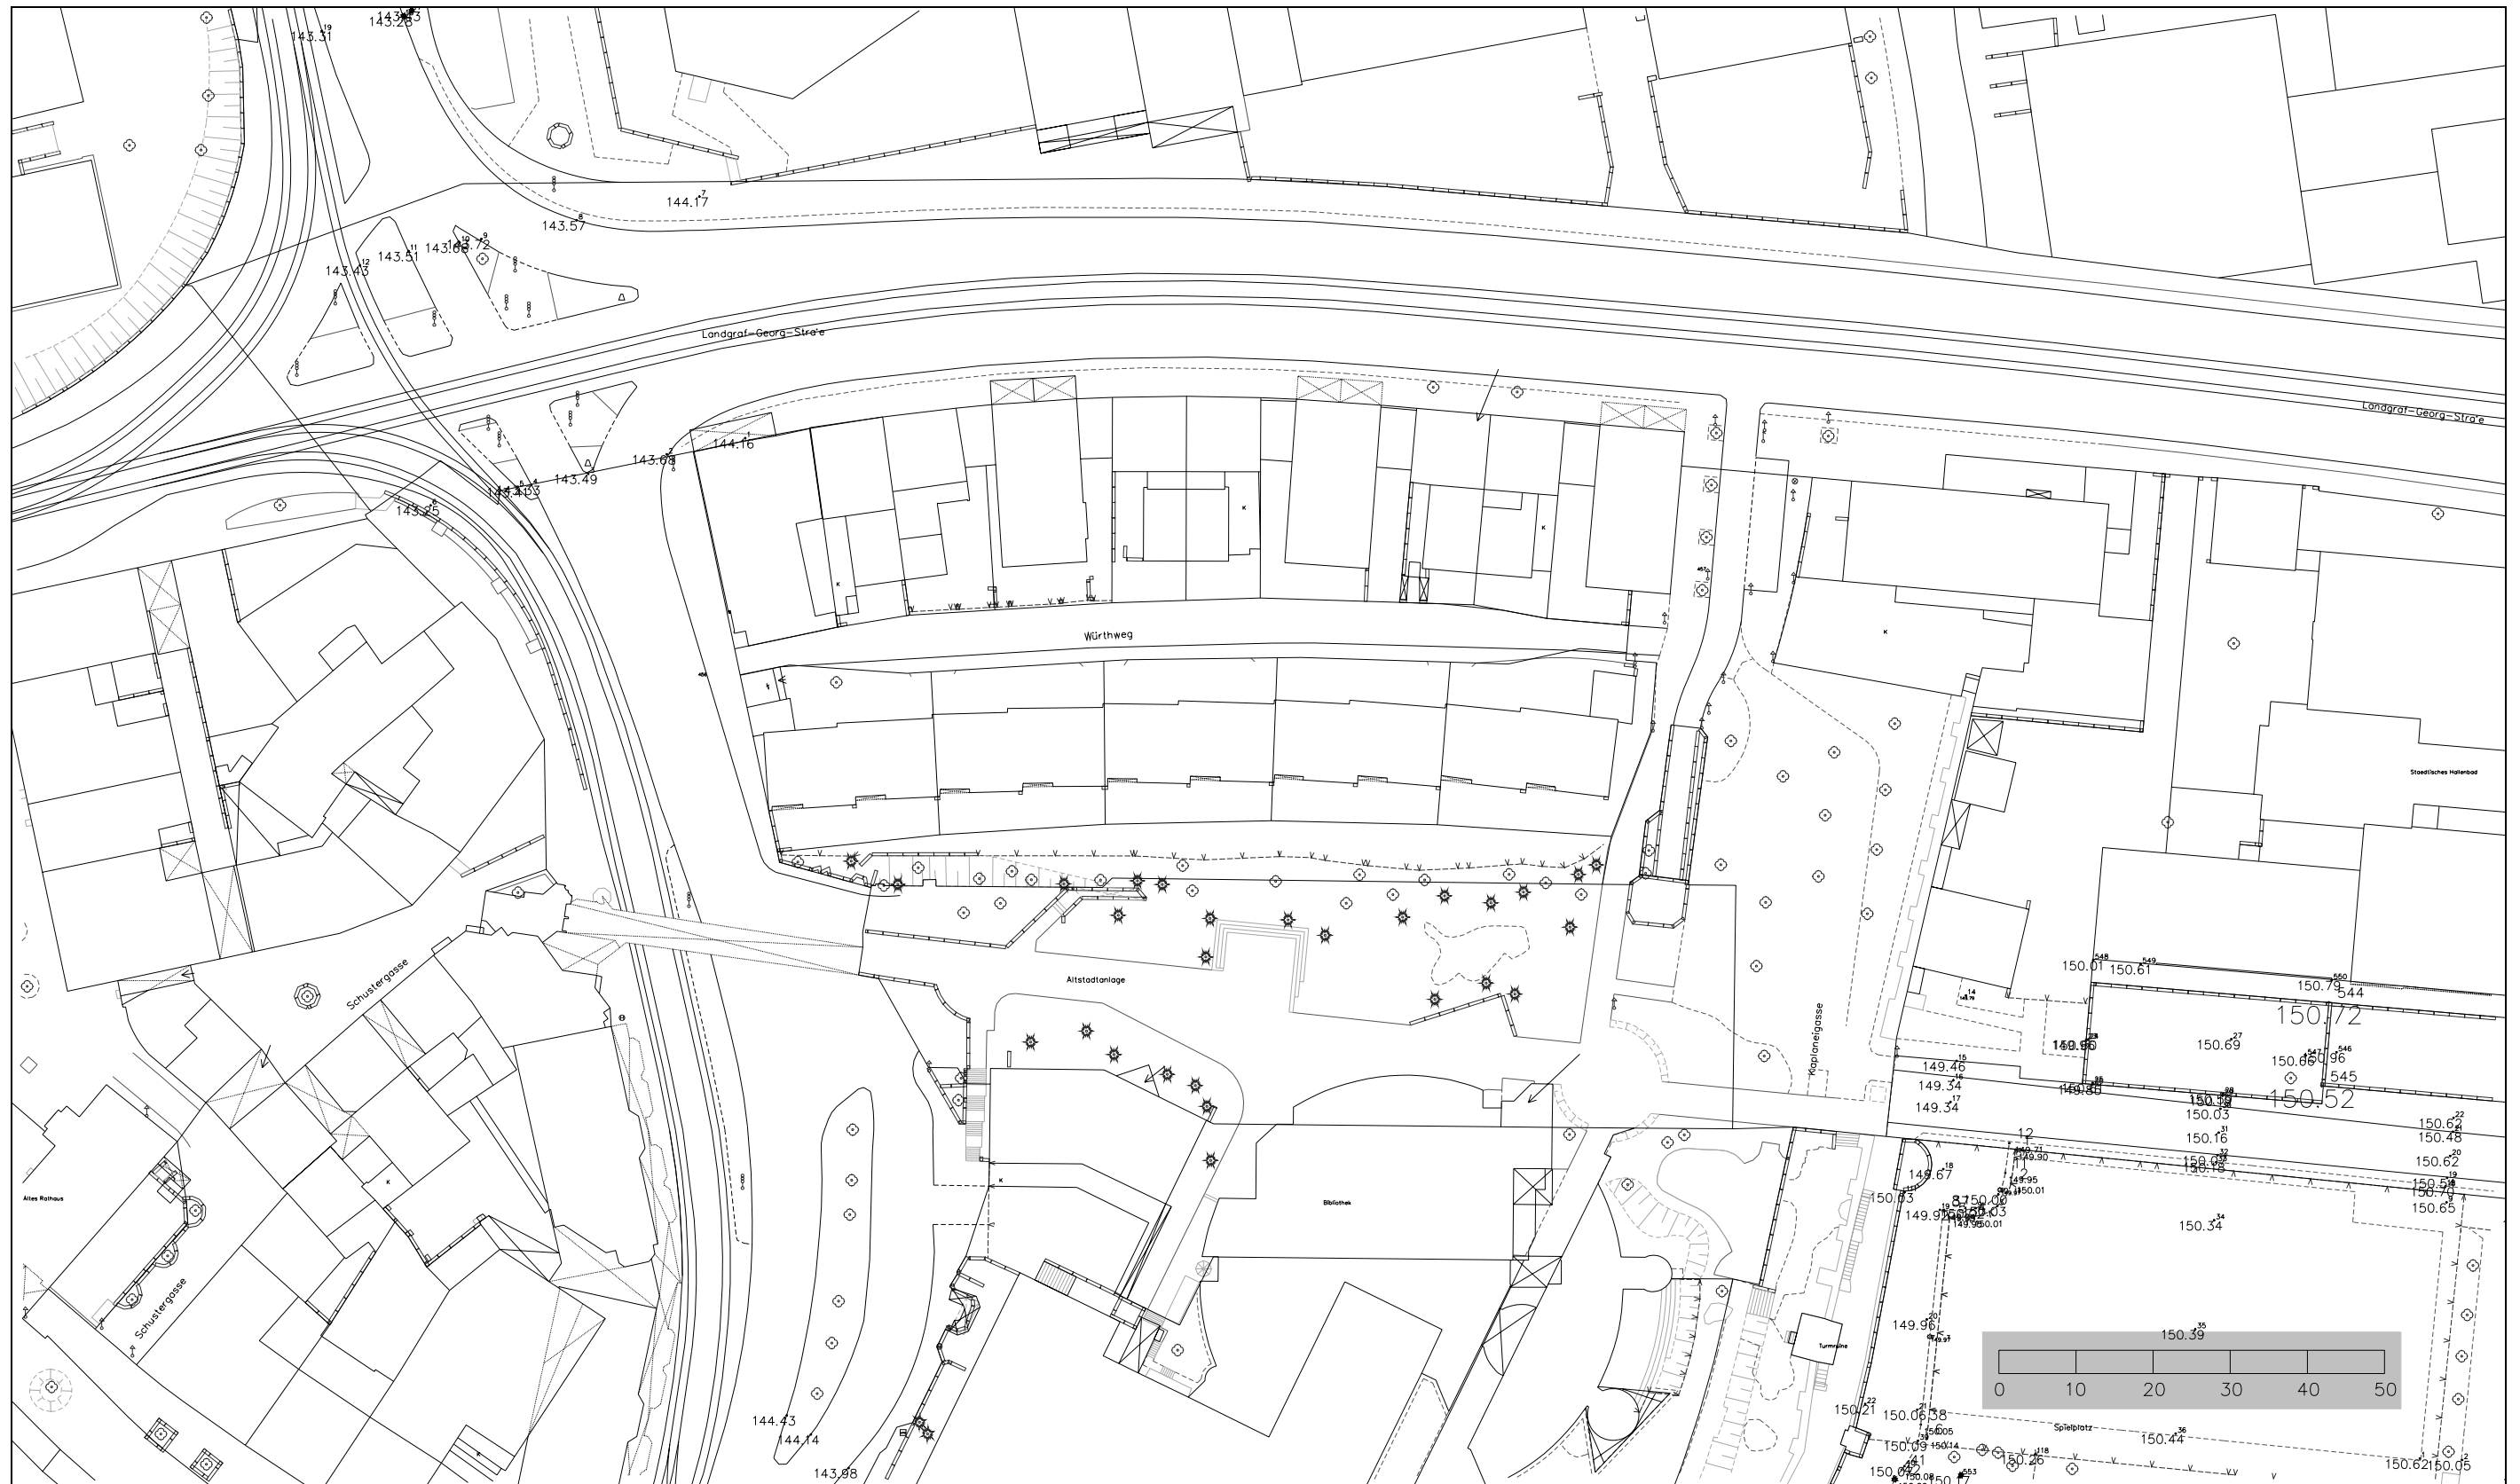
143.31
143.28
144.17
143.57
143.43
143.51
143.68
143.72
Landgraf-Georg-Stra'e
Landgraf-Georg-Stra'e
144.16
143.63
143.49
143.41
143.35
Würthweg
Altstadtanlage
Schustergasse
Schustergasse
Altes Rathaus
Bibliothek
Kaplaneigasse
Staedtisches Hallenbad
150.01
150.61
150.79
544
150.72
150.66
150.69
150.66
150.96
545
149.46
149.34
149.34
149.80
150.52
150.59
150.03
150.16
150.62
150.48
150.62
149.67
150.03
149.91
150.00
150.03
150.09
150.18
150.34
150.51
150.70
150.65
149.96
150.39
Turmruine
150.21
150.06
150.38
Spielplatz
150.44
150.09
150.26
150.62
150.05
144.43
144.14
143.98
0
10
20
30
40
50